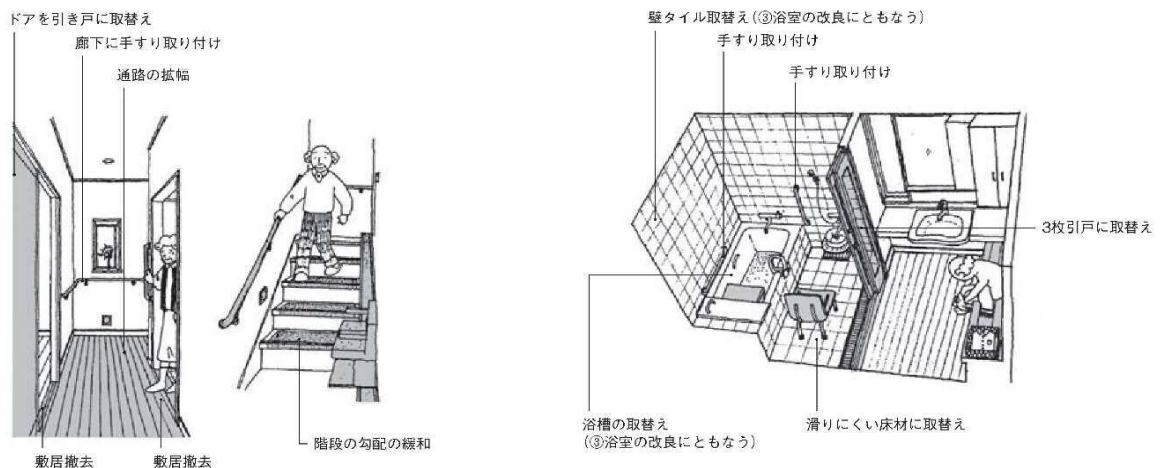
ドアを引き戸に取替え
廊下に手すり取り付け
通路の拡幅
敷居撤去
敷居撤去
階段の勾配の緩和

壁タイル取替え（③浴室の改良にともなう）
手すり取り付け
手すり取り付け
3枚引戸に取替え
浴槽の取替え
（③浴室の改良にともなう）
滑りにくい床材に取替え